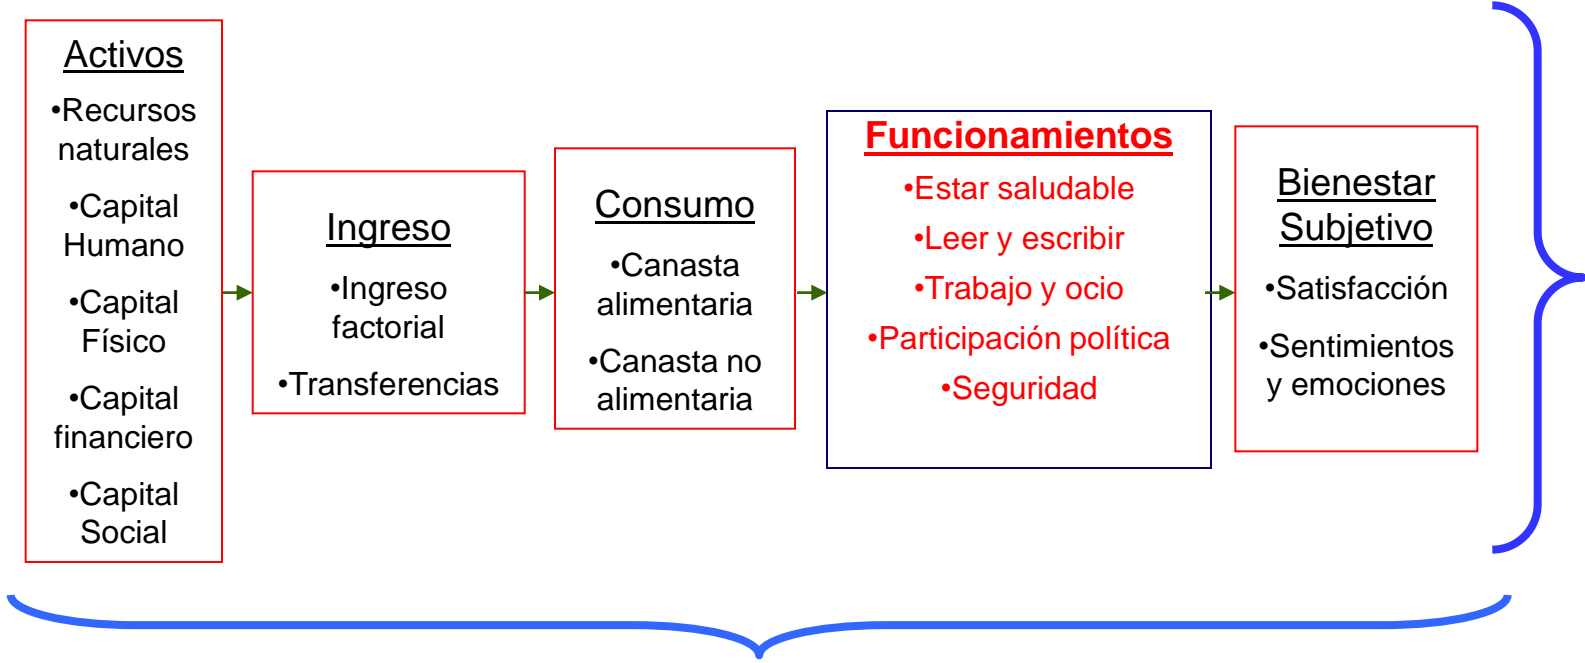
Activos
•Recursos naturales
•Capital Humano
•Capital Físico
•Capital financiero
•Capital Social

Ingreso
•Ingreso factorial
•Transferencias

Consumo
•Canasta alimentaria
•Canasta no alimentaria

Funcionamientos
•Estar saludable
•Leer y escribir
•Trabajo y ocio
•Participación política
•Seguridad

Bienestar Subjetivo
•Satisfacción
•Sentimientos y emociones